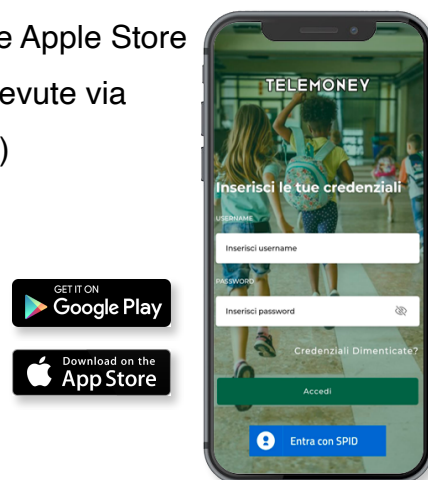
e Apple Store

evute via

)

GET IT ON
Google Play

Download on the
App Store

TELEMONEY

Inserisci le tue credenziali

USERNAME

Inserisci username

PASSWORD

Inserisci password

Credenziali Dimenticate?

Accedi

Entra con SPID